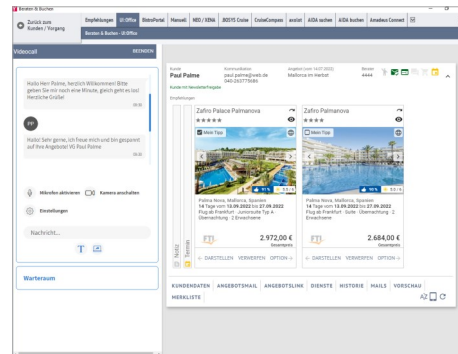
Beraten & Buchen

Zurück zum Kunden / Vorgang

Empfehlungen | UI Office | BistroPortal | Manuell | NEO / XENA | BOSYS Cruise | CruiseCompass | ancint | AIDA suchen | AIDA buchen | Amadeus Connect

Beraten & Buchen - UI Office

Videocall

BEENDEN

Hallo Herr Palme, herzlich Willkommen! Bitte geben Sie mir noch eine Minute, gleich geht es los! Herzliche Grüße!

PP

Hallo! Sehr gerne, ich freue mich und bin gespannt auf Ihre Angebote! VG Paul Palme

Mikrofon aktivieren

Kamera anschalten

Einstellungen

Nachricht...

Warteraum

Kunde
Paul Palme

Kommunikation
paul.palme@web.de
040-26773686

Angebot (vom 14.07.2022)
Mallorca im Herbst

Reisen
4444

Kunde mit Newsletterfreigabe

Empfehlungen

Zafiro Palace Palmanova
★★★★★

Mein Tipp

Palma Nova, Mallorca, Spanien
14 Tage vom 13.09.2022 bis 27.09.2022
Flug ab Frankfurt · Junior Suite Typ A · Übernachtung · 2 Erwachsene

FTI

2.972,00 €
Gesamtpreis

DARSTELLEN VERWERFEN OPTION

Zafiro Palmanova
★★★★

Mein Tipp

Palma Nova, Mallorca, Spanien
14 Tage vom 13.09.2022 bis 27.09.2022
Flug ab Frankfurt · Suite · Übernachtung · 2 Erwachsene

FTI

2.684,00 €
Gesamtpreis

DARSTELLEN VERWERFEN OPTION

Notiz

Termine

KUNDENDATEN | ANGEBOTSMAIL | ANGEBOTSLINK | DIENSTE | HISTORIE | MAILS | VORSCHAU

MERKLISTE